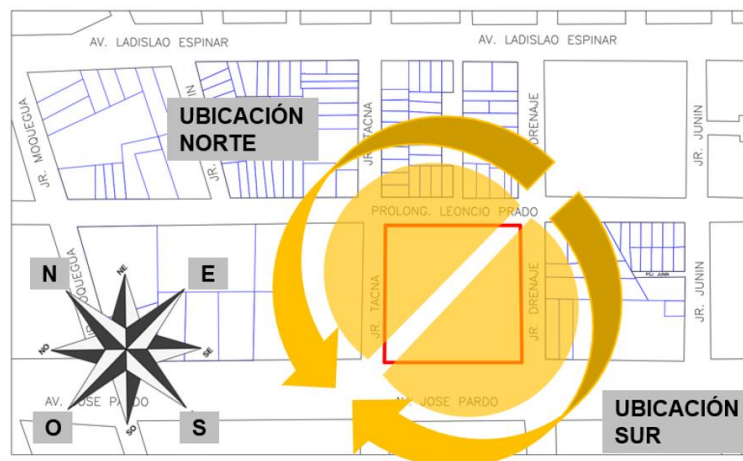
AV. LADISLAO ESPINAR

AV. LADISLAO ESPINAR

JR. MOQUEGUA

JR. IN

JR. TACNA

DRENAJE

JR. JUNIN

UBICACIÓN NORTE

PROLONG. LEONCIO PRADO

JR. MOQUEGUA

N

E

NE

NO

SE

SO

JR. TACNA

JR. DRENAJE

PJ. JUNIN

JR. JUNIN

AV. JOSE PARDO

AV. JOSE PARDO

O

S

UBICACIÓN SUR